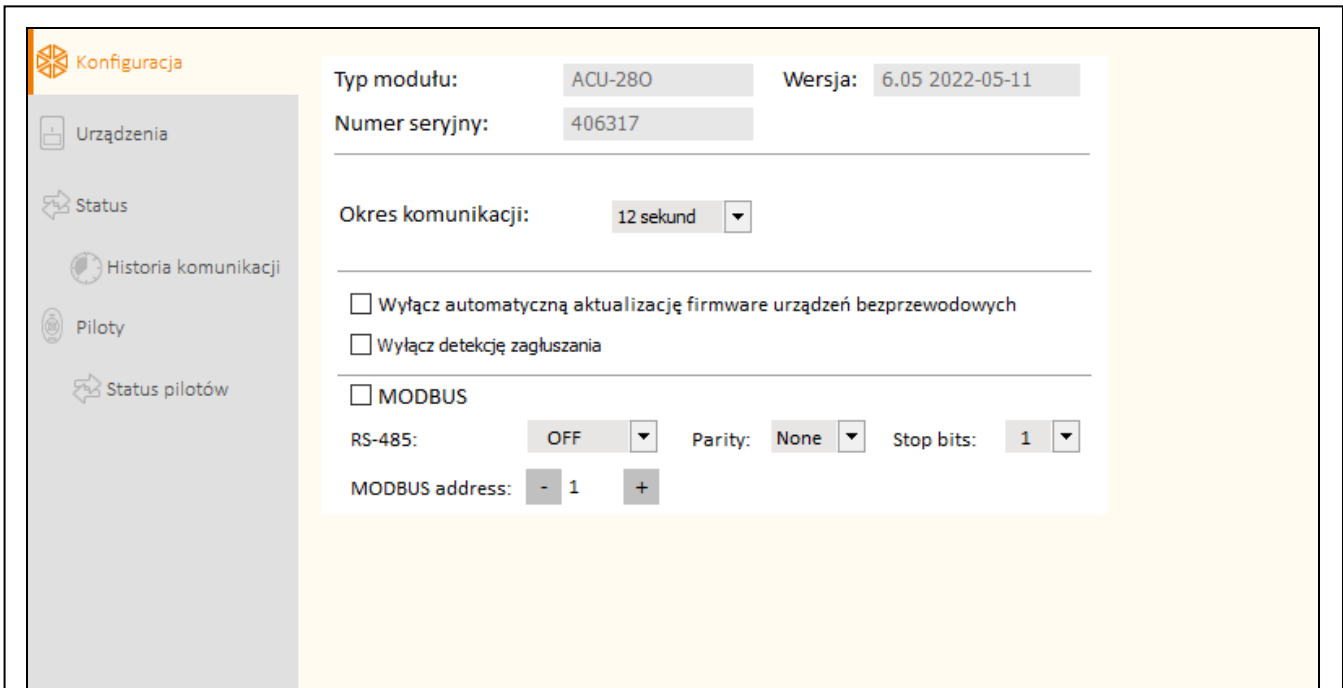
Konfiguracja

Urządzenia

Status

Historia komunikacji

Piloty

Status pilotów

Typ modułu: ACU-280 Wersja: 6.05 2022-05-11

Numer seryjny: 406317

Okres komunikacji: 12 sekund

Wyłącz automatyczną aktualizację firmware urządzeń bezprzewodowych

Wyłącz detekcję zagłuszania

MODBUS

RS-485: OFF Parity: None Stop bits: 1

MODBUS address: - 1 +